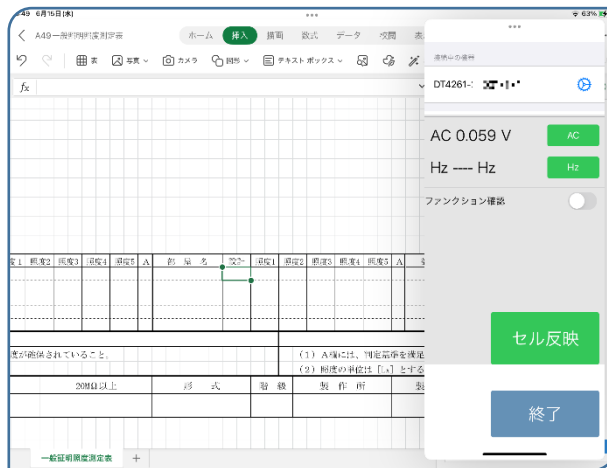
49 6月16日(木)
63%

A49一般照明照度測定表

ホーム 挿入 描画 数式 データ 校閲 表

写真 カメラ 図形 テキスト ボックス

fx

度1 照度2 照度3 照度4 照度5 A 部屋名 照度 照度1 照度2 照度3 照度4 照度5 A

度が確保されていること。

(1) A欄には、判定基準を満足

(2) 照度の単位は「Lx」とする

20M以上 形式 階級 製作所

一般証明照度測定表 +

接続中の機器
DT4261-1

AC 0.059 V
AC

Hz ---- Hz
Hz

ファンクション確認

セル反映

終了